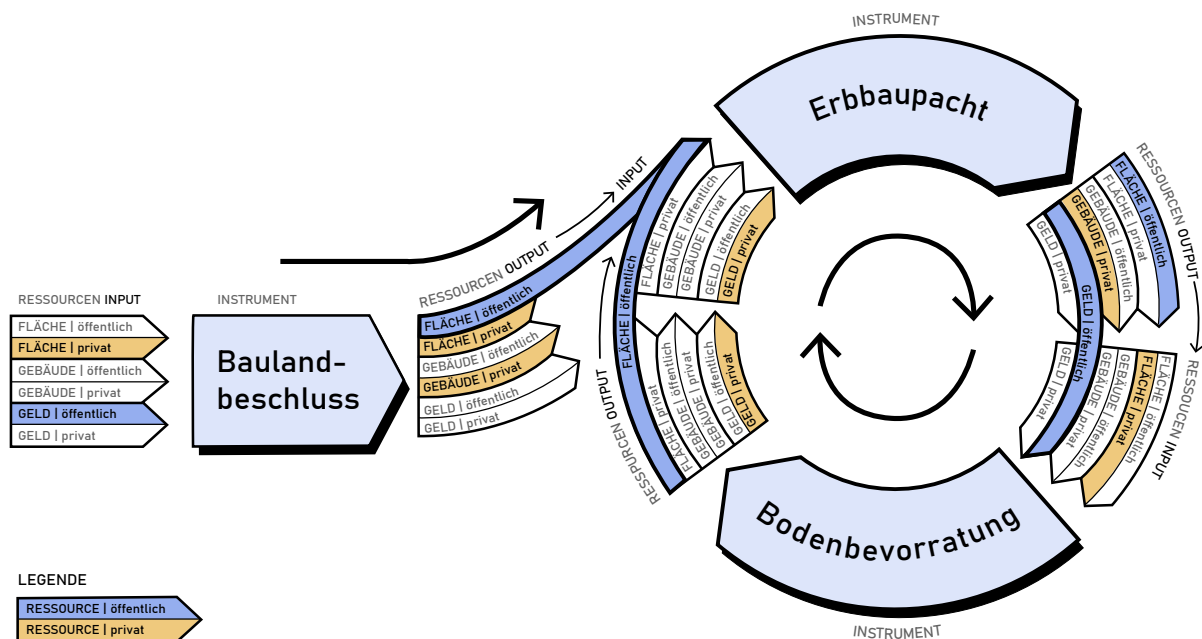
RESSOURCEN INPUT
FLÄCHE | öffentlich
FLÄCHE | privat
GEBÄUDE | öffentlich
GEBÄUDE | privat
GELD | öffentlich
GELD | privat

INSTRUMENT
Bauland-beschluss

RESSOURCEN OUTPUT
FLÄCHE | öffentlich
FLÄCHE | privat
GEBÄUDE | öffentlich
GEBÄUDE | privat
GELD | öffentlich
GELD | privat

INPUT
FLÄCHE | öffentlich
FLÄCHE | privat
GEBÄUDE | öffentlich
GEBÄUDE | privat
GELD | öffentlich
GELD | privat

RESSOURCEN OUTPUT
FLÄCHE | privat
GEBÄUDE | öffentlich
GEBÄUDE | privat
GELD | öffentlich
GELD | privat

INSTRUMENT
Erbbaupacht

RESSOURCEN OUTPUT
FLÄCHE | öffentlich
FLÄCHE | privat
GEBÄUDE | öffentlich
GEBÄUDE | privat
GELD | öffentlich
GELD | privat

RESSOURCEN INPUT
FLÄCHE | öffentlich
FLÄCHE | privat
GEBÄUDE | öffentlich
GEBÄUDE | privat
GELD | öffentlich
GELD | privat

Bodenbevorratung
INSTRUMENT

LEGENDE
RESSOURCE | öffentlich
RESSOURCE | privat